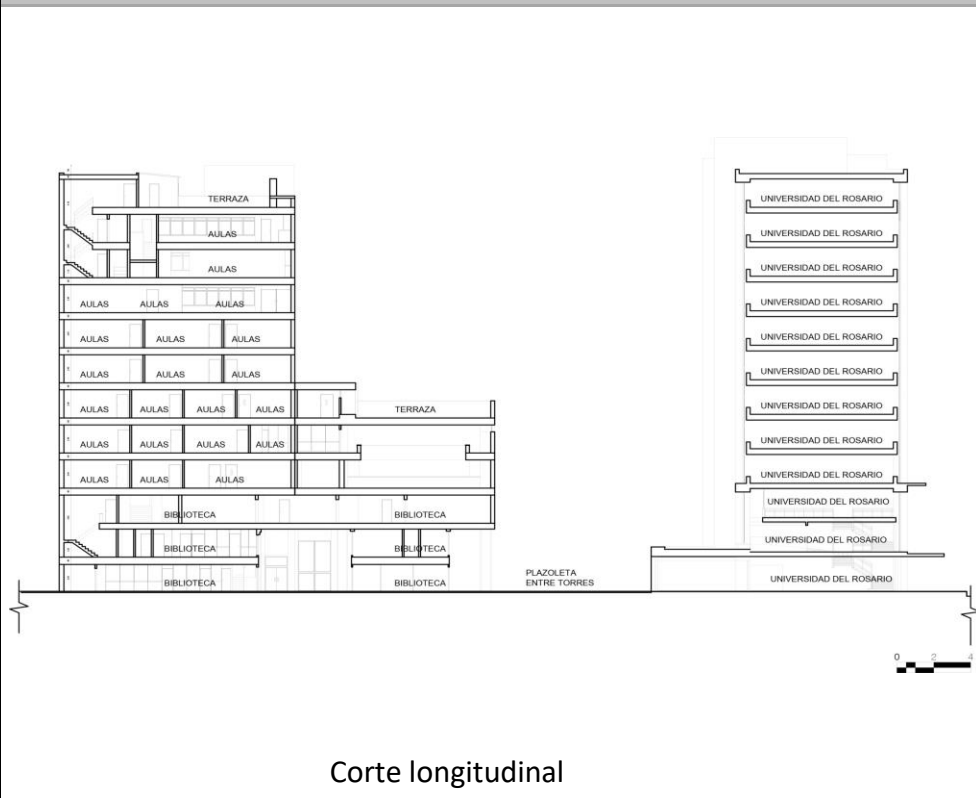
TERRAZA
AULAS
AULAS
AULAS AULAS AULAS
AULAS AULAS AULAS
AULAS AULAS AULAS
AULAS AULAS AULAS AULAS
TERRAZA
AULAS AULAS AULAS AULAS
AULAS AULAS AULAS
BIBLIOTECA BIBLIOTECA
BIBLIOTECA BIBLIOTECA
BIBLIOTECA BIBLIOTECA
PLAZOLETA ENTRE TORRES

UNIVERSIDAD DEL ROSARIO
UNIVERSIDAD DEL ROSARIO
UNIVERSIDAD DEL ROSARIO
UNIVERSIDAD DEL ROSARIO
UNIVERSIDAD DEL ROSARIO
UNIVERSIDAD DEL ROSARIO
UNIVERSIDAD DEL ROSARIO
UNIVERSIDAD DEL ROSARIO
UNIVERSIDAD DEL ROSARIO
UNIVERSIDAD DEL ROSARIO
UNIVERSIDAD DEL ROSARIO
UNIVERSIDAD DEL ROSARIO

0 2 4

Corte longitudinal